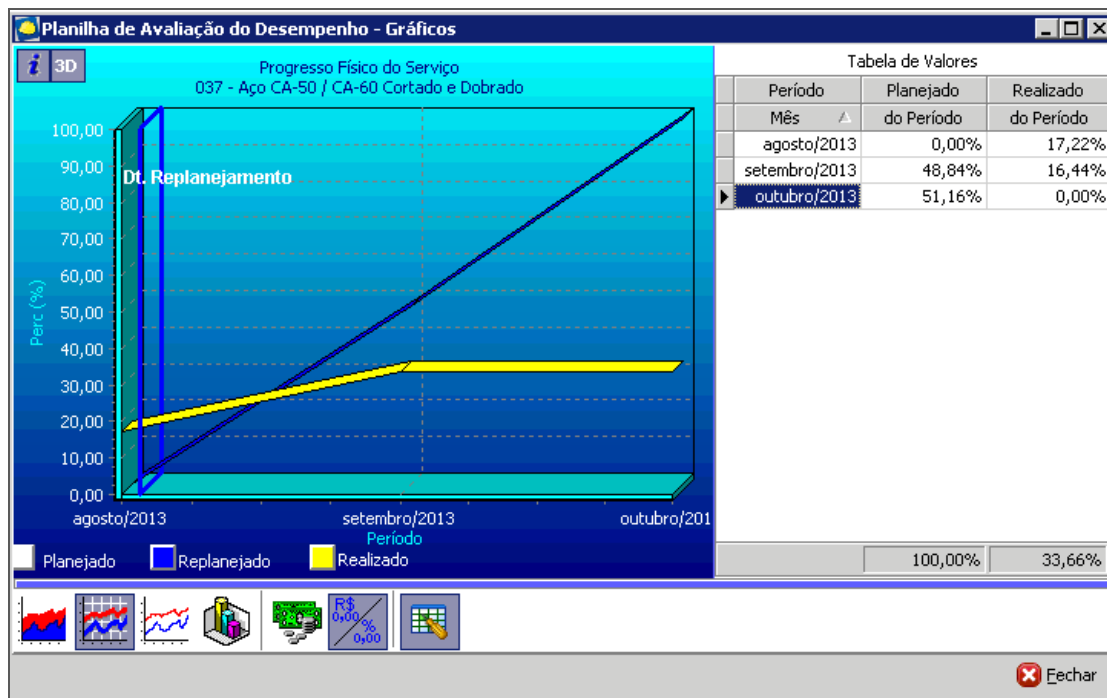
Planilha de Avaliação do Desempenho - Gráficos

i 3D

Progresso Físico do Serviço
037 - Aço CA-50 / CA-60 Cortado e Dobrado

Dt. Replanejamento

100,00
90,00
80,00
70,00
60,00
50,00
40,00
30,00
20,00
10,00
0,00

Perc (%)

agosto/2013 setembro/2013 outubro/201
Período

Planejado Replanejado Realizado

Tabela de Valores

| Período | Planejado | Realizado |
|---|---|---|
| Mês | do Período | do Período |
| agosto/2013 | 0,00% | 17,22% |
| setembro/2013 | 48,84% | 16,44% |
| outubro/2013 | 51,16% | 0,00% |
| | 100,00% | 33,66% |

R$ 0,00 % 0,00

Fechar